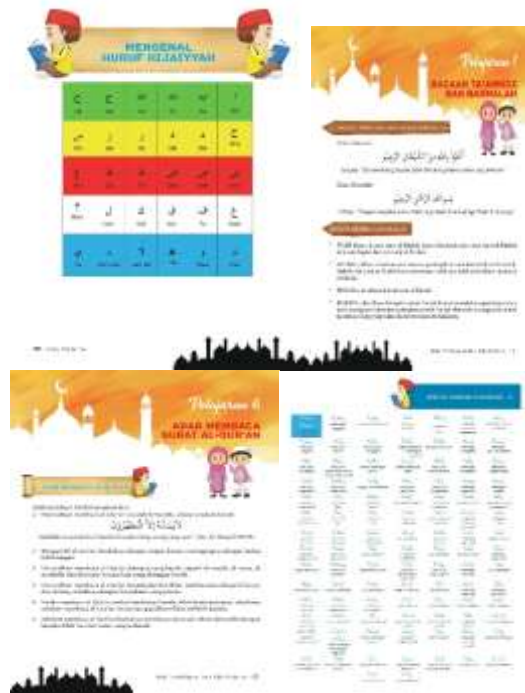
MENGENAL HURUF HIJAIYYAH

Pelajaran 1

BACAAN TA'AWWUDZ DAN BASMALAH

أَعُوذُ بِاللَّهِ مِنَ الشَّيْطَانِ الرَّجِيمِ

بِسْمِ اللَّهِ الرَّحْمَٰنِ الرَّحِيمِ

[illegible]

Pelajaran 6

ADAB MEMBACA SURAT AL-QUR'AN

لَا يَمَسُّهُ إِلَّا الْمُطَهَّرُونَ

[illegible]